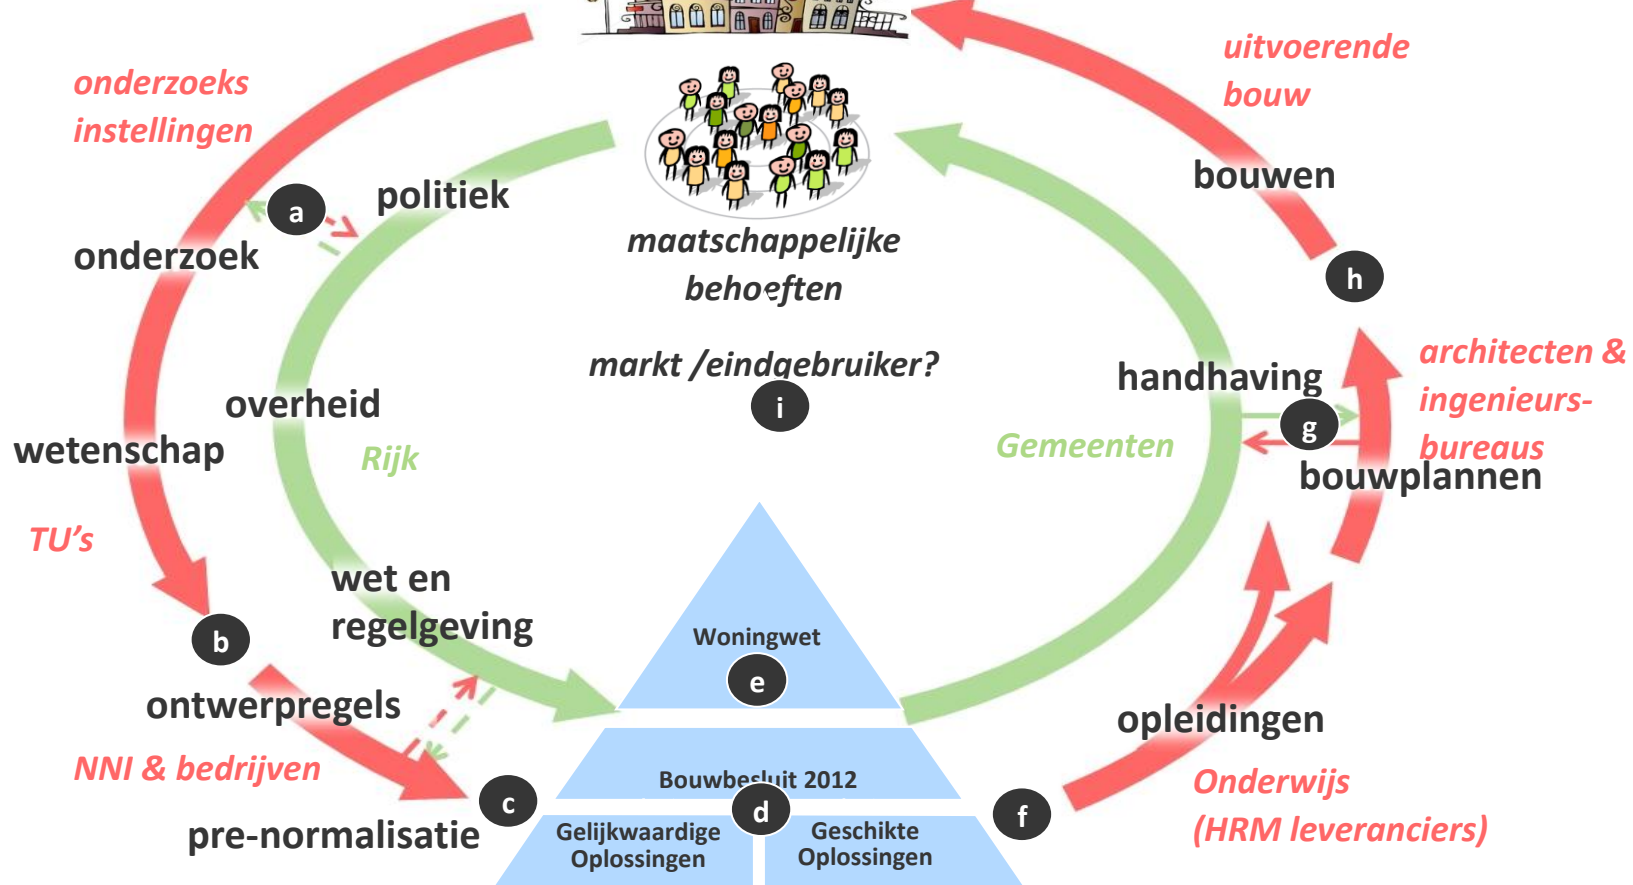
onderzoeks instellingen

a

politiek

onderzoek

maatschappelijke behoeften

uitvoerende bouw

bouwen

h

markt /eindgebruiker?

i

overheid

wetenschap

Rijk

handhaving

g

architecten & ingenieurs-bureaus

bouwplannen

Gemeenten

TU's

b

wet en regelgeving

Woningwet

e

ontwerpregels

NNI & bedrijven

c

pre-normalisatie

Bouwbesluit 2012

d

Gelijkwaardige Oplossingen

Geschikte Oplossingen

f

opleidingen

Onderwijs (HRM leveranciers)